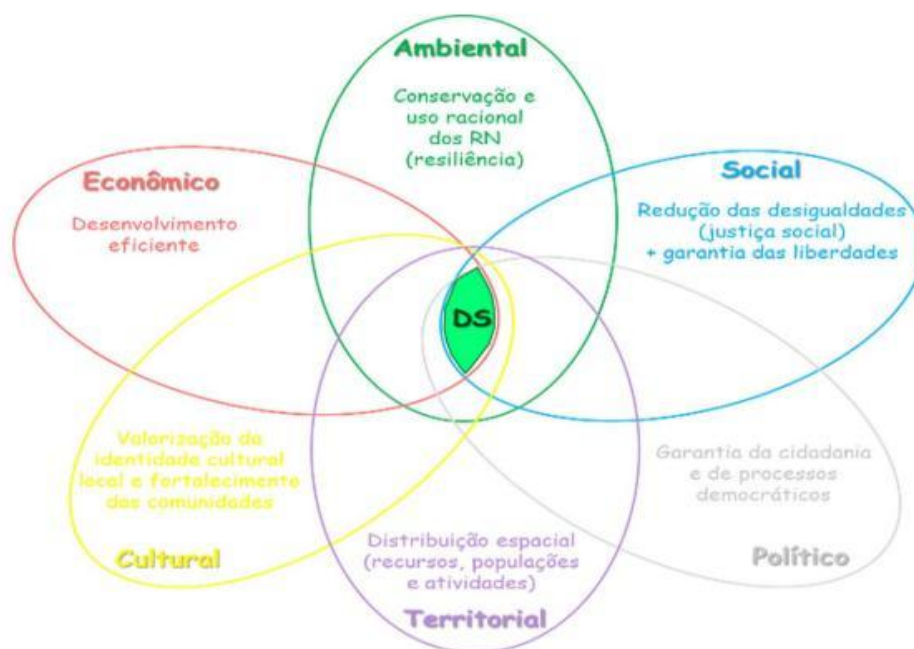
Ambiental

Conservação e uso racional dos RN (resiliência)

Econômico

Desenvolvimento eficiente

Social

Redução das desigualdades (justiça social) + garantia das liberdades

DS

Valorização da identidade cultural local e fortalecimente das comunidades

Cultural

Garantia da cidadania e de processos democráticos

Político

Distribuição espacial (recursos, populações e atividades)

Territorial